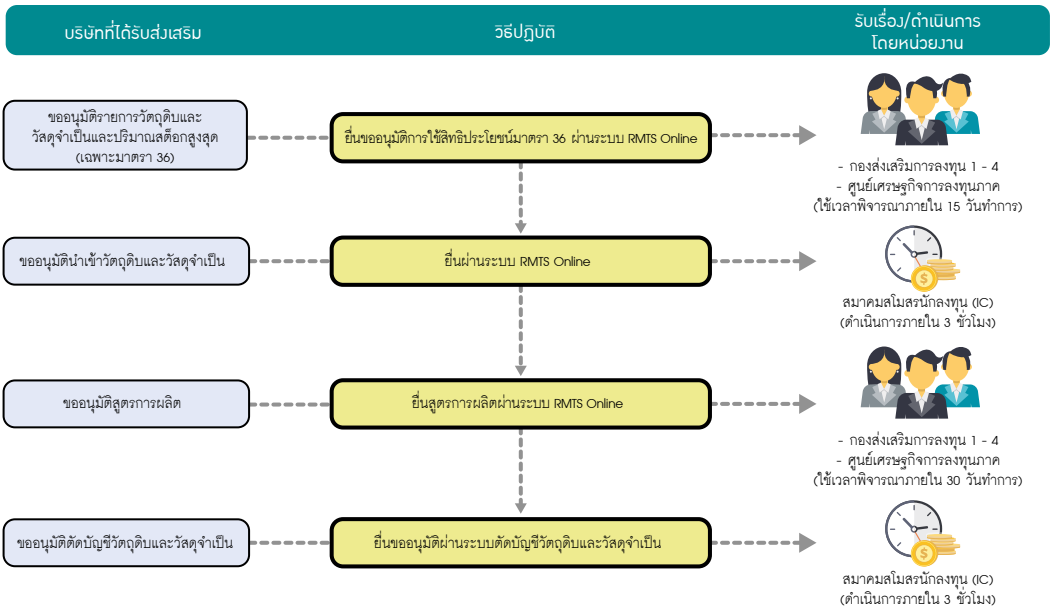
| บริษัทที่ได้รับส่งเสริม | วิธีปฏิบัติ | รับเรื่อง/ดำเนินการ โดยหน่วยงาน |
|---|---|---|
| ขออนุมัติรายการวัตถุดิบและวัสดุจำเป็นและปริมาณสต็อกสูงสุด (เฉพาะมาตรา 36) | ยื่นขออนุมัติการใช้สิทธิประโยชน์มาตรา 36 ผ่านระบบ RMTS Online | - กองส่งเสริมการลงทุน 1 - 4 - ศูนย์เศรษฐกิจการลงทุนภาค (ใช้เวลาพิจารณาภายใน 15 วันทำการ) |
| ขออนุมัตินำเข้าวัตถุดิบและวัสดุจำเป็น | ยื่นผ่านระบบ RMTS Online | สมาคมสโมสรนักลงทุน (IC) (ดำเนินการภายใน 3 ชั่วโมง) |
| ขออนุมัติสูตรการผลิต | ยื่นสูตรการผลิตผ่านระบบ RMTS Online | - กองส่งเสริมการลงทุน 1 - 4 - ศูนย์เศรษฐกิจการลงทุนภาค (ใช้เวลาพิจารณาภายใน 30 วันทำการ) |
| ขออนุมัติตัดบัญชีวัตถุดิบและวัสดุจำเป็น | ยื่นขออนุมัติผ่านระบบตัดบัญชีวัตถุดิบและวัสดุจำเป็น | สมาคมสโมสรนักลงทุน (IC) (ดำเนินการภายใน 3 ชั่วโมง) |